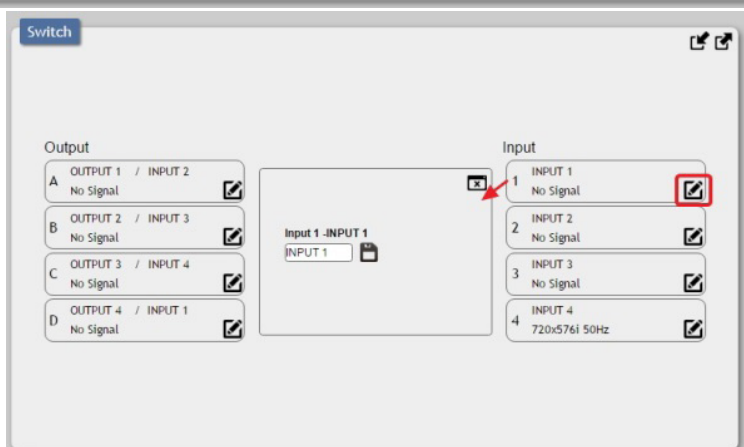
Switch

Output

A OUTPUT 1 / INPUT 2
No Signal

B OUTPUT 2 / INPUT 3
No Signal

C OUTPUT 3 / INPUT 4
No Signal

D OUTPUT 4 / INPUT 1
No Signal

Input 1 -INPUT 1
INPUT 1

Input

1 INPUT 1
No Signal

2 INPUT 2
No Signal

3 INPUT 3
No Signal

4 INPUT 4
720x576i 50Hz